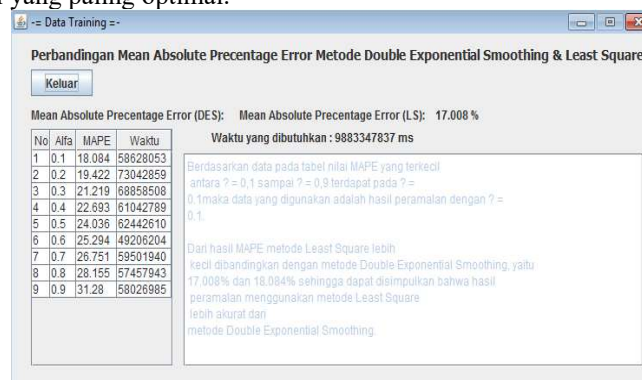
t yang paling optimal.

-= Data Training =-

Perbandingan Mean Absolute Precentage Error Metode Double Exponential Smoothing & Least Square

Keluar

Mean Absolute Precentage Error (DES): Mean Absolute Precentage Error (LS): 17.008 %

Waktu yang dibutuhkan : 9883347837 ms

| No | Alfa | MAPE | Waktu |
|---|---|---|---|
| 1 | 0.1 | 18.084 | 58628053 |
| 2 | 0.2 | 19.422 | 73042859 |
| 3 | 0.3 | 21.219 | 68858508 |
| 4 | 0.4 | 22.693 | 61047289 |
| 5 | 0.5 | 24.036 | 62442610 |
| 6 | 0.6 | 25.294 | 49206204 |
| 7 | 0.7 | 26.751 | 59501940 |
| 8 | 0.8 | 28.155 | 57457943 |
| 9 | 0.9 | 31.28 | 58026985 |

Berdasarkan data pada tabel nilai MAPE yang terkecil antara ? = 0,1 sampai ? = 0,9 terdapat pada ? = 0.1maka data yang digunakan adalah hasil peramalan dengan ? = 0.1.

Dari hasil MAPE metode Least Square lebih kecil dibandingkan dengan metode Double Exponential Smoothing, yaitu 17.008% dan 18.084% sehingga dapat disimpulkan bahwa hasil peramalan menggunakan metode Least Square lebih akurat dari metode Double Exponential Smoothing.